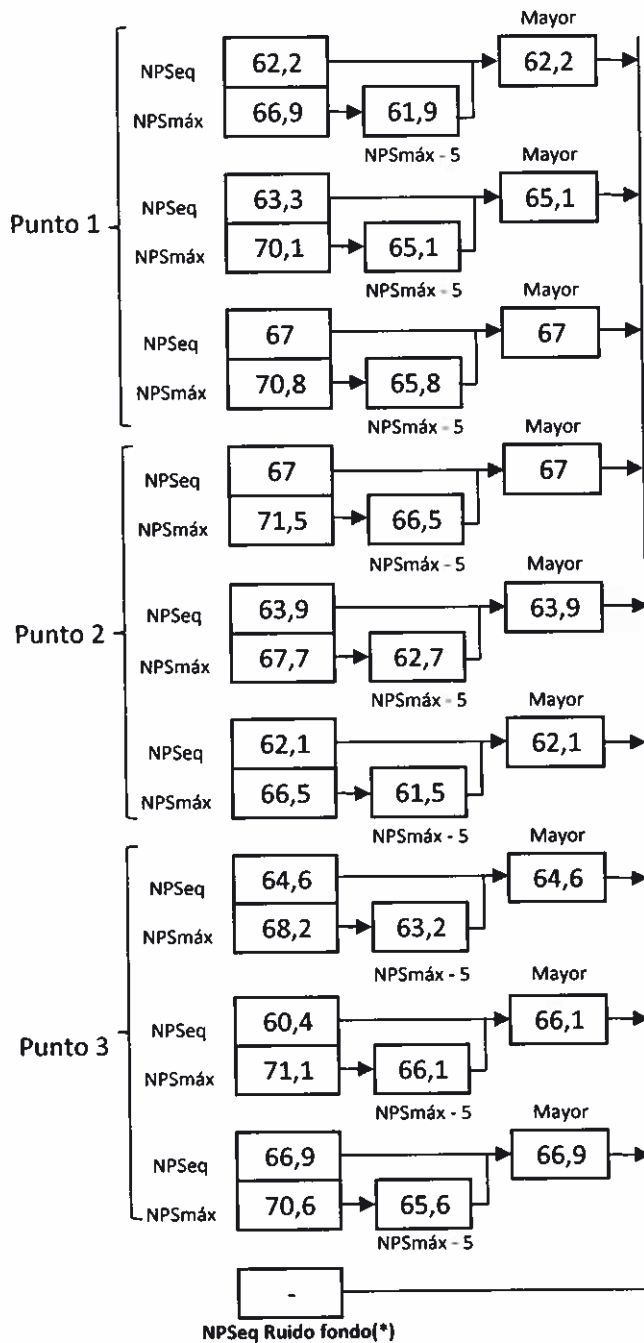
Mayor
NPSeq 62,2 → 62,2
NPSmáx 66,9 → 61,9
NPSmáx - 5

Mayor
Punto 1
NPSeq 63,3 → 65,1
NPSmáx 70,1 → 65,1
NPSmáx - 5

Mayor
NPSeq 67 → 67
NPSmáx 70,8 → 65,8
NPSmáx - 5

Mayor
NPSeq 67 → 67
NPSmáx 71,5 → 66,5
NPSmáx - 5

Mayor
Punto 2
NPSeq 63,9 → 63,9
NPSmáx 67,7 → 62,7
NPSmáx - 5

Mayor
NPSeq 62,1 → 62,1
NPSmáx 66,5 → 61,5
NPSmáx - 5

Mayor
NPSeq 64,6 → 64,6
NPSmáx 68,2 → 63,2
NPSmáx - 5

Mayor
Punto 3
NPSeq 60,4 → 66,1
NPSmáx 71,1 → 66,1
NPSmáx - 5

Mayor
NPSeq 66,9 → 66,9
NPSmáx 70,6 → 65,6
NPSmáx - 5

-
NPSeq Ruido fondo(*)